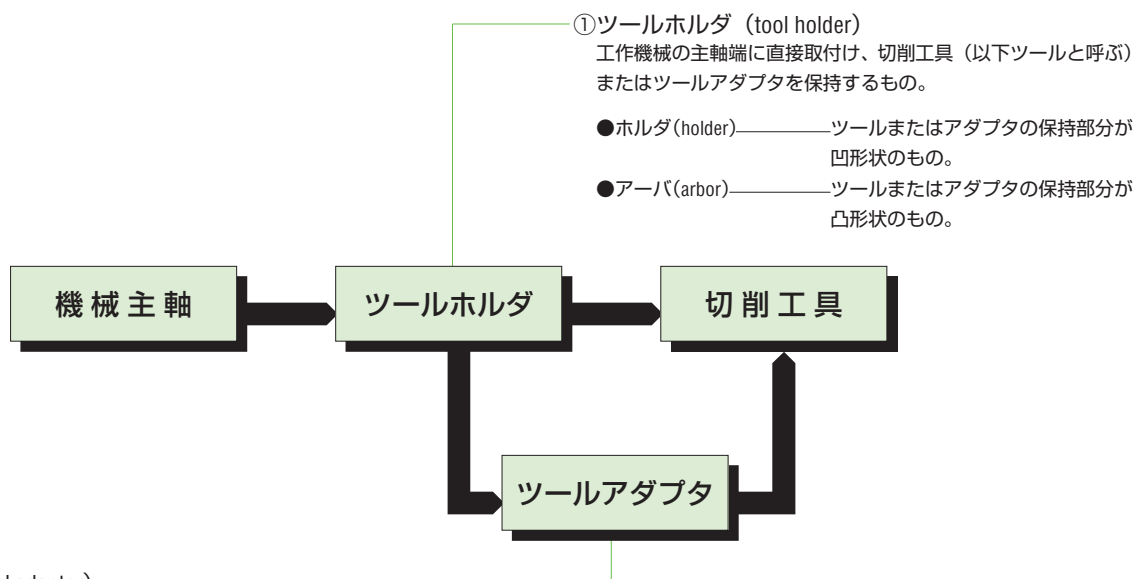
①ツールホルダ（tool holder）
工作機械の主軸端に直接取付け、切削工具（以下ツールと呼ぶ）またはツールアダプタを保持するもの。

●ホルダ(holder)――ツールまたはアダプタの保持部分が凹形状のもの。
●アーバ(arbor)――ツールまたはアダプタの保持部分が凸形状のもの。

機械主軸

ツールホルダ

切削工具

ツールアダプタ

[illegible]